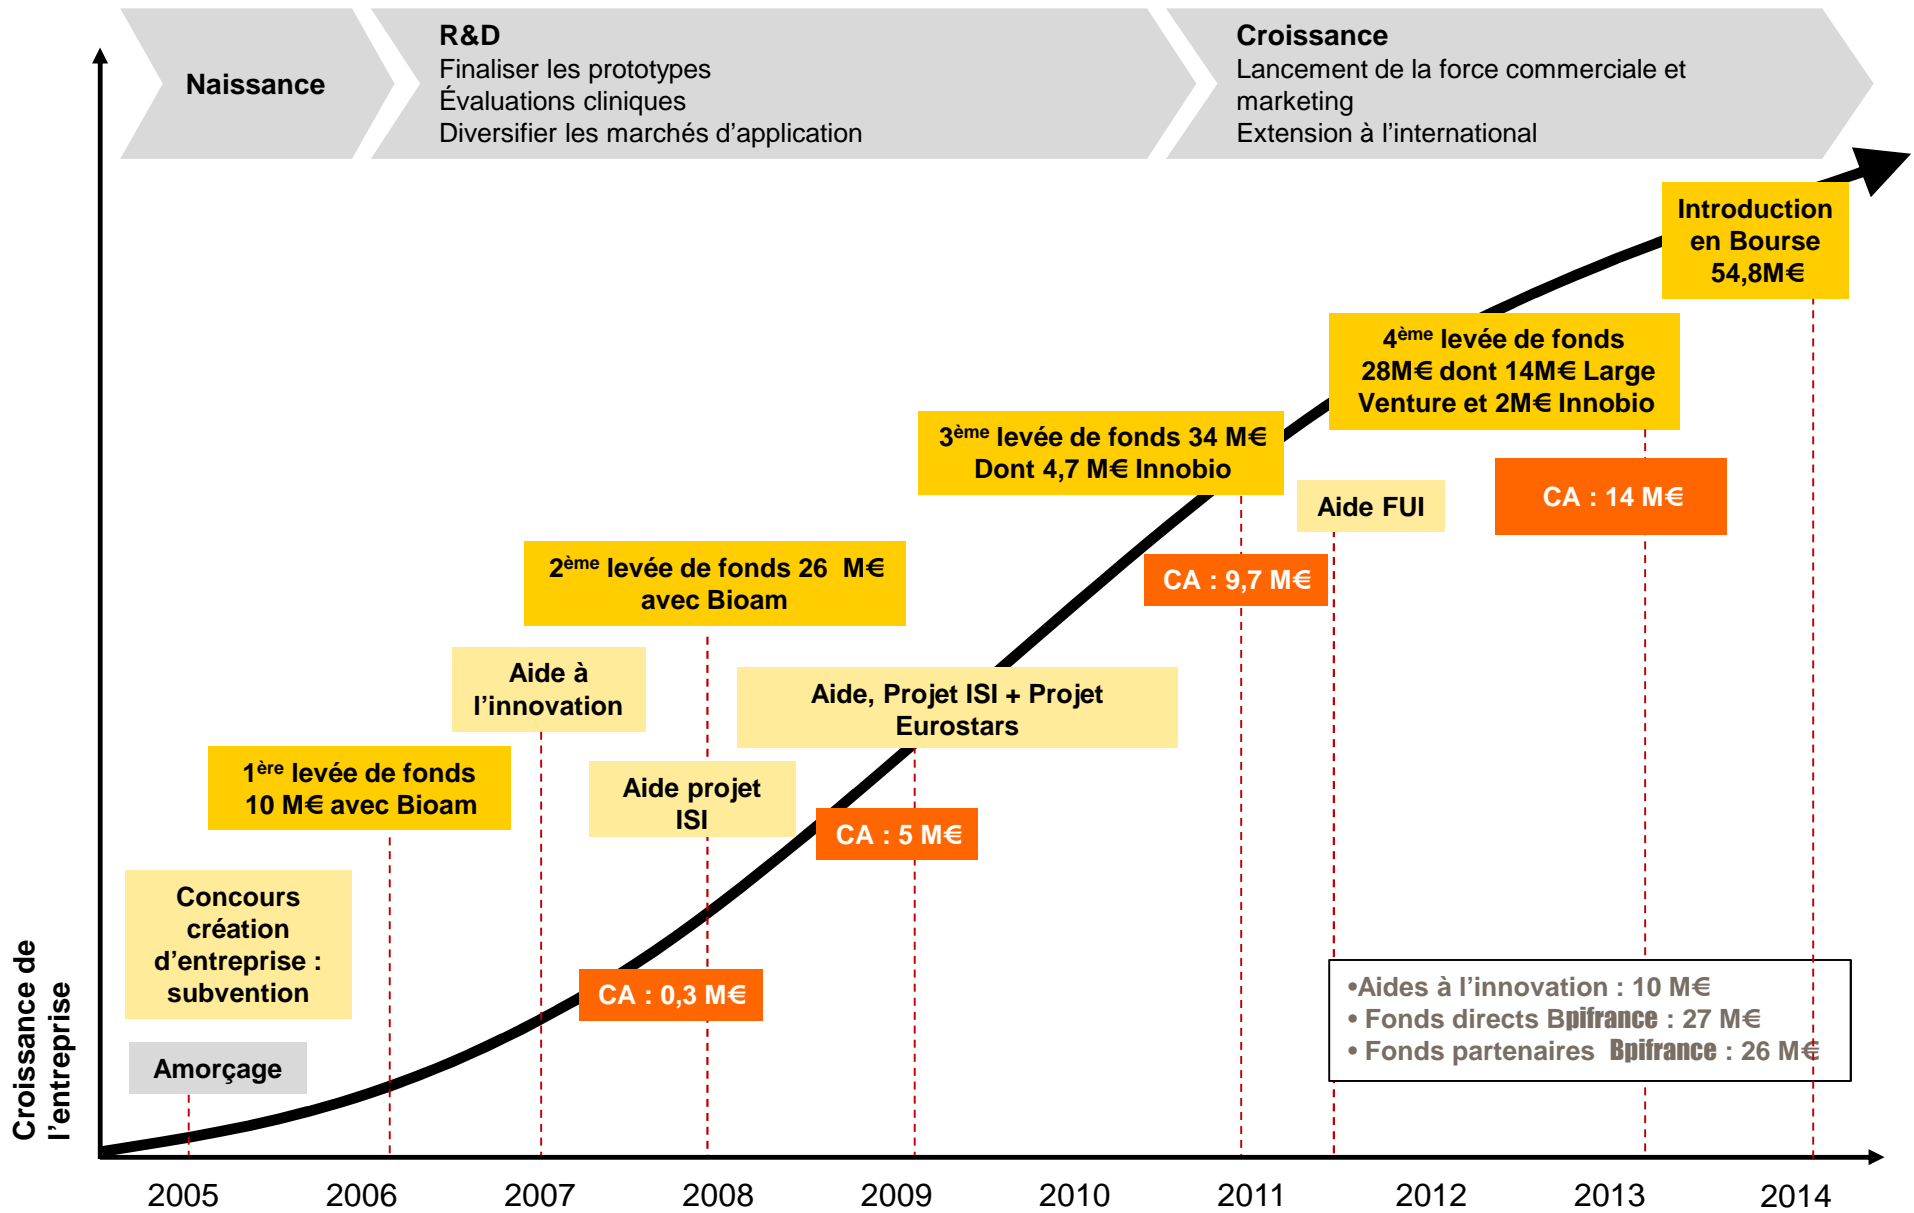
Naissance

R&D
Finaliser les prototypes
Évaluations cliniques
Diversifier les marchés d'application

Croissance
Lancement de la force commerciale et marketing
Extension à l'international

Introduction en Bourse 54,8M€

$4^{ème}$ levée de fonds 28M€ dont 14M€ Large Venture et 2M€ Innobio

$3^{ème}$ levée de fonds 34 M€ Dont 4,7 M€ Innobio

Aide FUI

CA : 14 M€

CA : 9,7 M€

$2^{ème}$ levée de fonds 26 M€ avec Bioam

Aide à l'innovation

Aide, Projet ISI + Projet Eurostars

$1^{ère}$ levée de fonds 10 M€ avec Bioam

Aide projet ISI

CA : 5 M€

Concours création d'entreprise : subvention

CA : 0,3 M€

Amorçage

•Aides à l'innovation : 10 M€
• Fonds directs Bpifrance : 27 M€
• Fonds partenaires Bpifrance : 26 M€

Croissance de l'entreprise

2005 2006 2007 2008 2009 2010 2011 2012 2013 2014